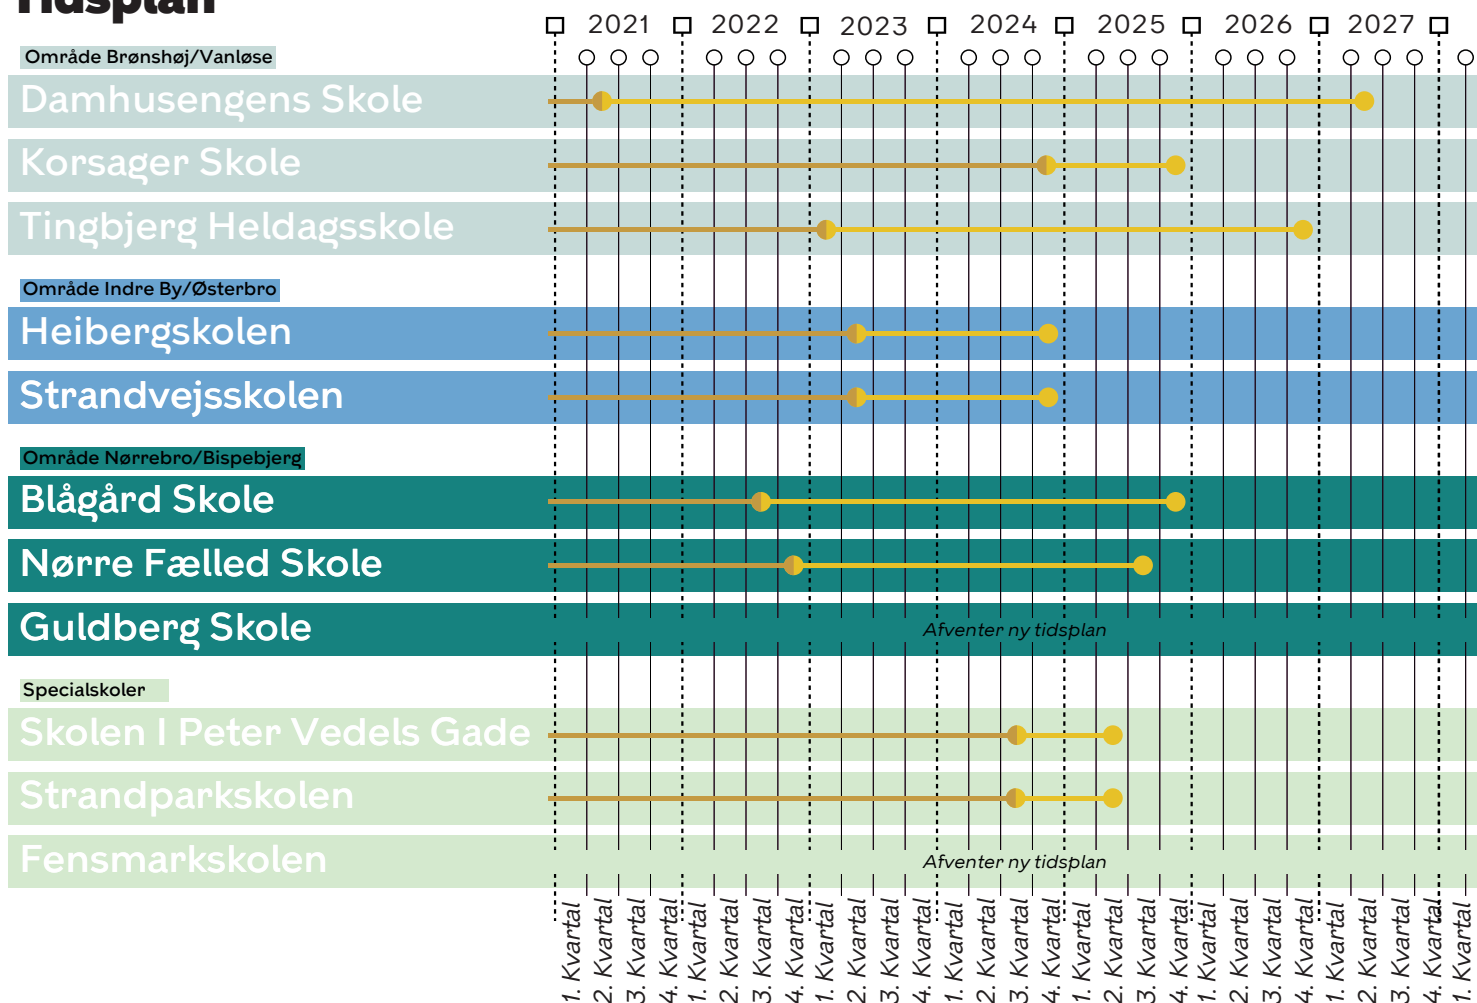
Tidsplan

2021 2022 2023 2024 2025 2026 2027

Område Brønshøj/Vanløse
Damhusengens Skole
Korsager Skole
Tingbjerg Heldagsskole

Område Indre By/Østerbro
Heibergskolen
Strandvejsskolen

Område Nørrebro/Bispebjerg
Blågård Skole
Nørre Fælled Skole
Guldberg Skole
Afventer ny tidsplan

Specialskoler
Skolen I Peter Vedels Gade
Strandparkskolen
Fensmarkskolen
Afventer ny tidsplan

1. Kvartal 2. Kvartal 3. Kvartal 4. Kvartal 1. Kvartal 2. Kvartal 3. Kvartal 4. Kvartal 1. Kvartal 2. Kvartal 3. Kvartal 4. Kvartal 1. Kvartal 2. Kvartal 3. Kvartal 4. Kvartal 1. Kvartal 2. Kvartal 3. Kvartal 4. Kvartal 1. Kvartal 2. Kvartal 3. Kvartal 4. Kvartal 1. Kvartal 2. Kvartal 3. Kvartal 4. Kvartal 1. Kvartal